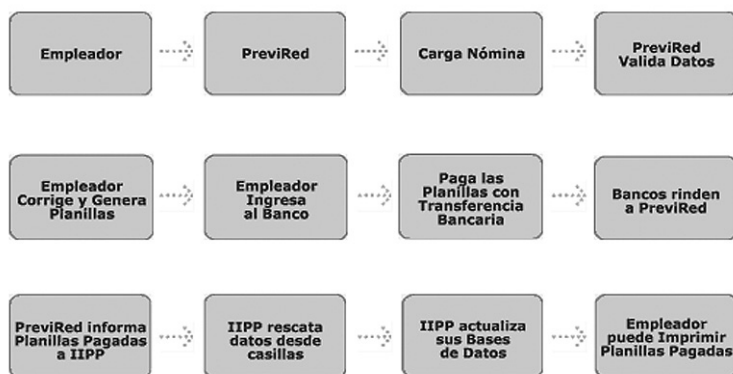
Empleador

PreviRed

Carga Nómina

PreviRed Valida Datos

Empleador Corrige y Genera Planillas

Empleador Ingresa al Banco

Paga las Planillas con Transferencia Bancaria

Bancos rinden a PreviRed

PreviRed informa Planillas Pagadas a IIPP

IIPP rescata datos desde casillas

IIPP actualiza sus Bases de Datos

Empleador puede Imprimir Planillas Pagadas